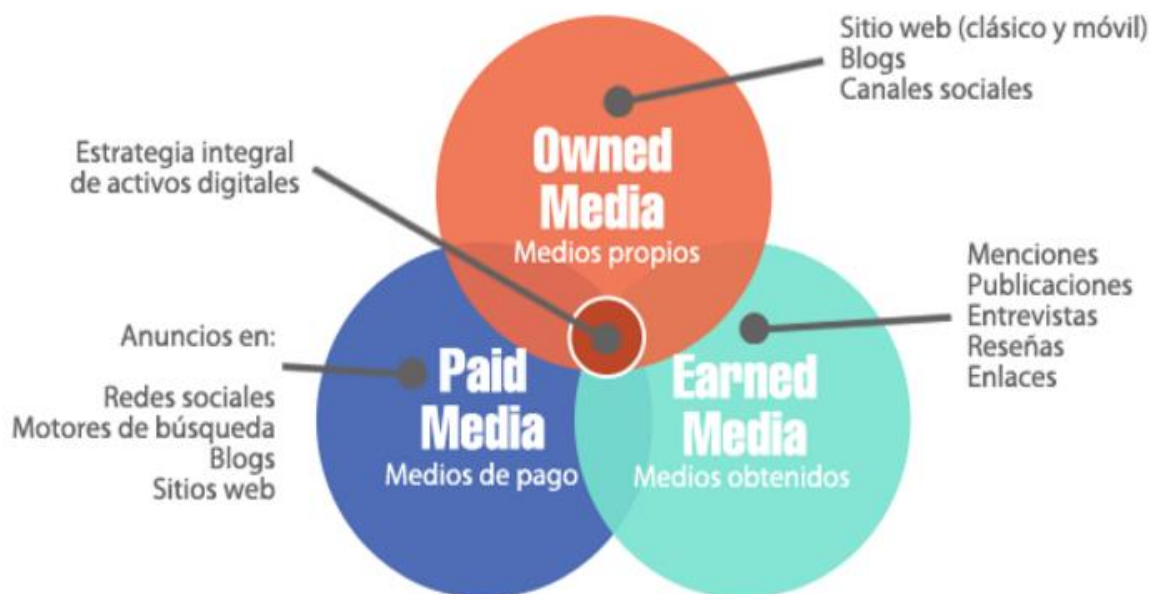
Sitio web (clásico y móvil)
Blogs
Canales sociales

Estrategia integral
de activos digitales

Owned
Media
Medios propios

Menciones
Publicaciones
Entrevistas
Reseñas
Enlaces

Anuncios en:

Redes sociales
Motores de búsqueda
Blogs
Sitios web

Paid
Media
Medios de pago

Earned
Media
Medios obtenidos